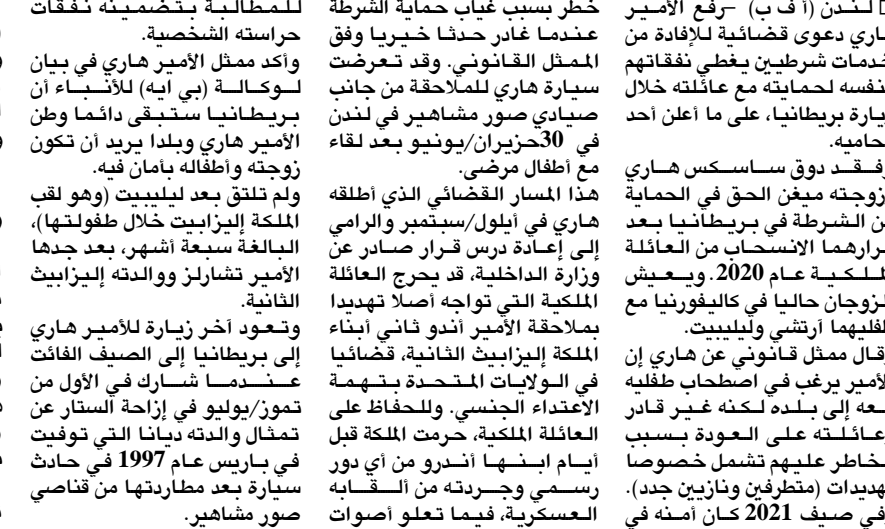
للمطالبة بتضمينه نفقات حراسته الشخصية.
وأكد ممثل الأمير هاري في بيان لـوكـالـة (بي ايه) للأنـبـاء أن بريطانيا ستبقى دائما وطن الأمير هاري وبلدا يريد أن تكون زوجته وأطفاله بأمان فيه.
ولم تلتق بعد ليليبيت (وهو لقب الملكة إليزابيت خلال طفولتها)، البالغة سبعة أشهر، بعد جدها الأمير تشارلز ووالدته إليزابيث الثانية.
وتعود آخر زيارة للأمير هاري إلى بريطانيا إلى الصيف الفائت عـنـدمـا شـارك في الأول من تموز/يوليو في إزاحة الستار عن تمثال والدته ديانا التي توفيت في باريس عام 1997 في حادث سيارة بعد مطاردتها من قناصي صور مشاهير.

خطر بسبب غياب حماية الشرطة عندما غادر حدثا خيريا وفق الممثل القانوني. وقد تعرضت سيارة هاري للملاحقة من جانب صيادي صور مشاهير في لندن في 30حزيران/يونيو بعد لقاء مع أطفال مرضى.
هذا المسار القضائي الذي أطلقه هاري في أيلول/سبتمبر والرامي إلى إعادة درس قرار صادر عن وزارة الداخلية، قد يحرج العائلة الملكية التي تواجه أصلا تهديدا بملاحقة الأمير أندو ثاني أبناء الملكة إليزابيث الثانية، قضائيا في الولايات المتحدة بتهمة الاعتداء الجنسي. وللحفاظ على العائلة الملكية، حرمت الملكة قبل أيام ابنها أندرو من أي دور رسمي وجردته من ألقابه العسكرية، فيما تعلو أصوات

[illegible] لندن (أ ف ب) –رفع الأمير هاري دعوى قضائية للإفادة من خدمات شرطيين يغطي نفقاتهم نفسه لحمايته مع عائلته خلال زيارة بريطانيا، على ما أعلن أحد محاميه.
وفقد دوق ساسكس هاري وزوجته ميغن الحق في الحماية من الشرطة في بريطانيا بعد قرارهما الانسحاب من العائلة الملكية عام 2020. ويعيش الزوجان حاليا في كاليفورنيا مع طفليهما آرتشي وليليبيت.
وقال ممثل قانوني عن هاري إن الأمير يرغب في اصطحاب طفليه معه إلى بلده لكنه غير قادر وعائلته على العودة بسبب مخاطر عليهم تشمل خصوصا تهديدات (متطرفين ونازيين جدد).
في صيف 2021 كان أمنه في